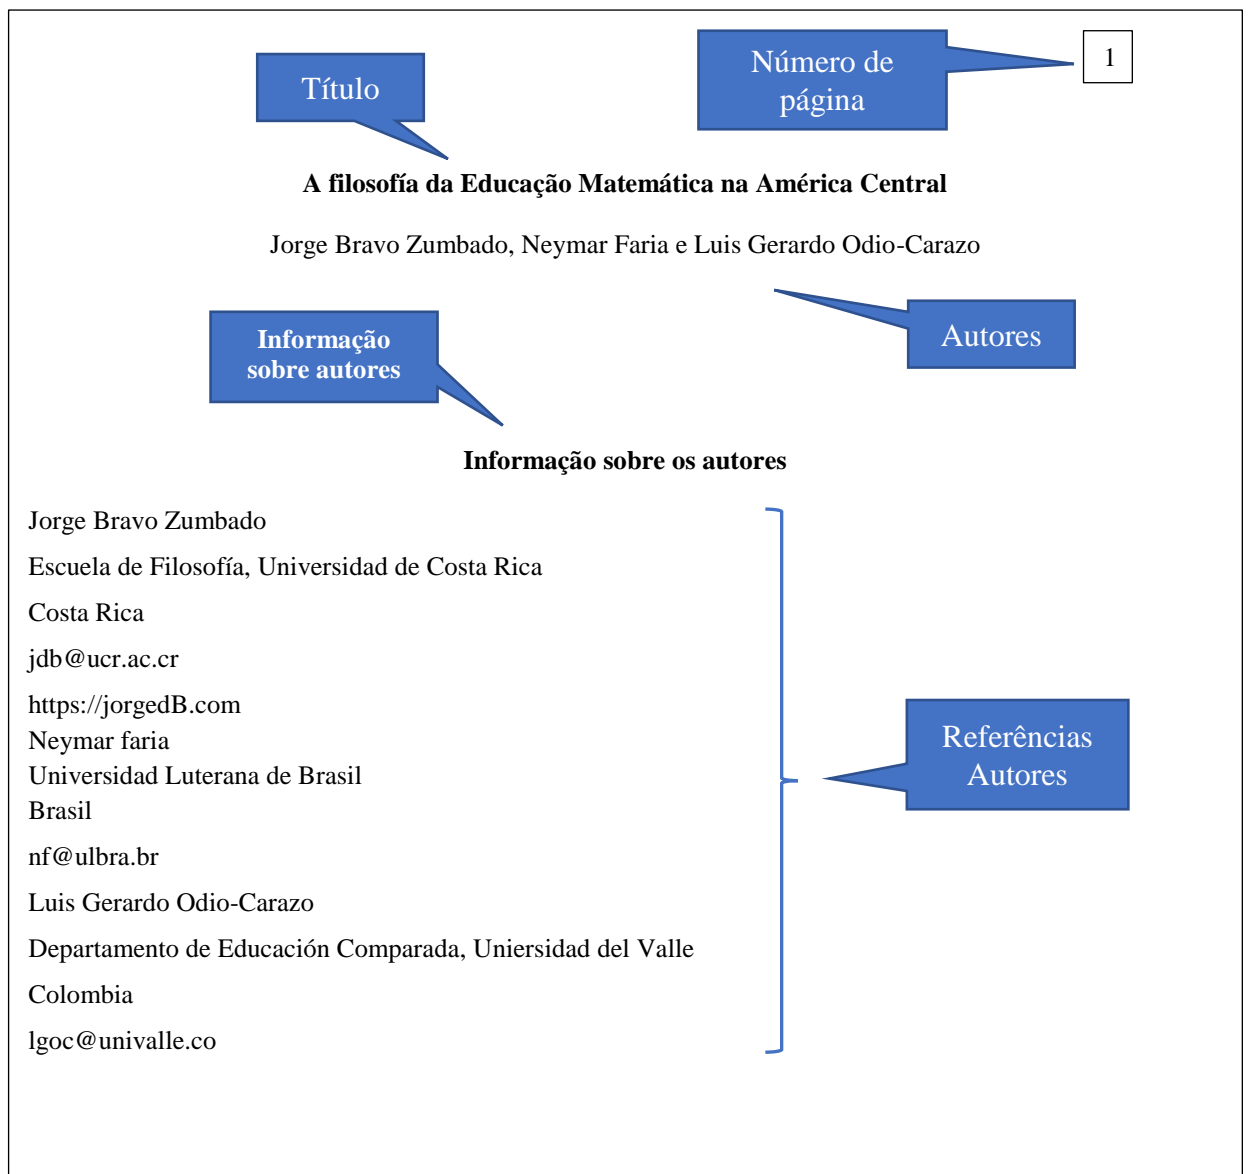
Título

Número de página

1

**A filosofía da Educação Matemática na América Central**

Jorge Bravo Zumbado, Neymar Faria e Luis Gerardo Odio-Carazo

Informação sobre autores

Autores

**Informação sobre os autores**

Jorge Bravo Zumbado

Escuela de Filosofía, Universidad de Costa Rica

Costa Rica

jdb@ucr.ac.cr

https://jorgedB.com
Neymar faria
Universidad Luterana de Brasil
Brasil

nf@ulbra.br

Luis Gerardo Odio-Carazo

Departamento de Educación Comparada, Uniersidad del Valle

Colombia

lgoc@univalle.co

Referências Autores